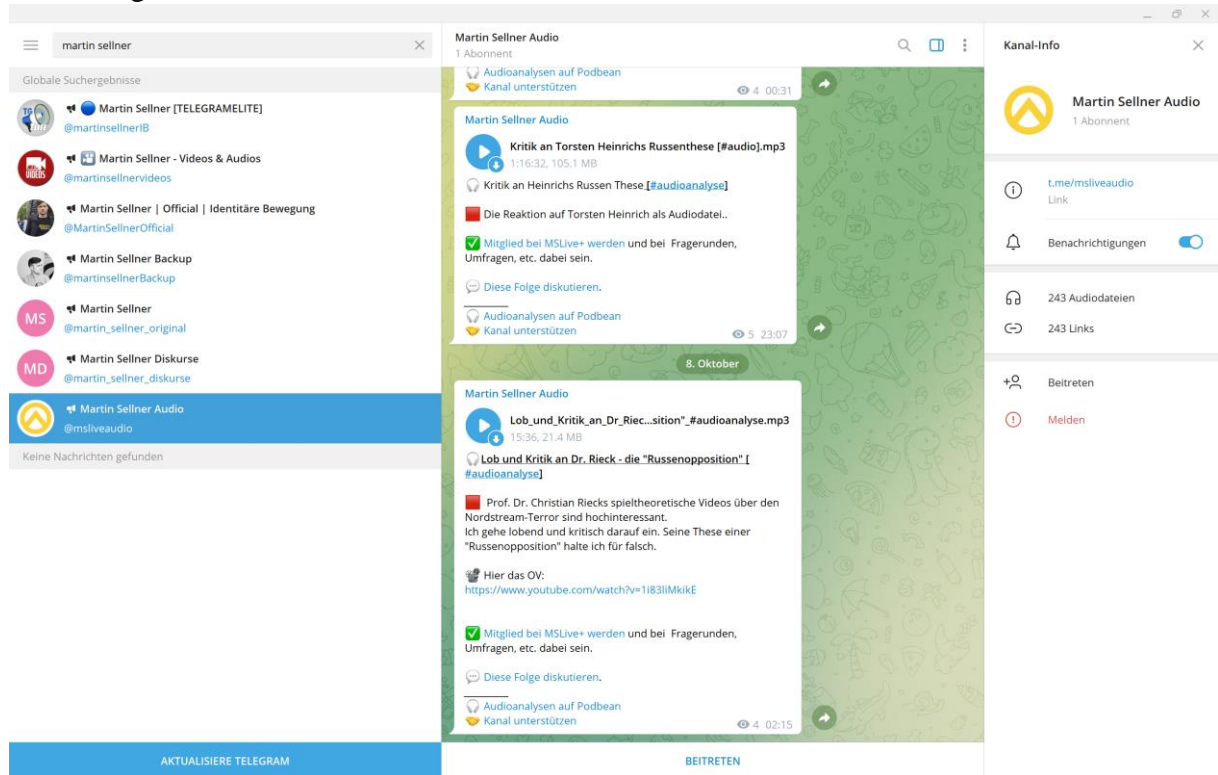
martin sellner

Globale Suchergebnisse

Martin Sellner [TELEGRAMELITE]
@martinsellnerIB

Martin Sellner - Videos & Audios
@martinsellnervideos

Martin Sellner | Official | Identitäre Bewegung
@MartinSellnerOfficial

Martin Sellner Backup
@martinsellnerBackup

MS
Martin Sellner
@martin_sellner_original

MD
Martin Sellner Diskurse
@martin_sellner_diskurse

Martin Sellner Audio
@msliveaudio

Keine Nachrichten gefunden

AKTUALISIERE TELEGRAM

Martin Sellner Audio
1 Abonnent

Audioanalysen auf Podbean
Kanal unterstützen
4 00:31

Martin Sellner Audio
Kritik an Torsten Heinrichs Russenthese [#audio].mp3
1:16:32, 105.1 MB
Kritik an Heinrichs Russen These [#audioanalyse]

Die Reaktion auf Torsten Heinrich als Audiodatei..

Mitglied bei MSLive+ werden und bei Fragerunden, Umfragen, etc. dabei sein.

Diese Folge diskutieren.

Audioanalysen auf Podbean
Kanal unterstützen
5 23:07

8. Oktober

Martin Sellner Audio
Lob_und_Kritik_an_Dr_Riec...sition"_#audioanalyse.mp3
15:36, 21.4 MB
Lob und Kritik an Dr. Rieck - die "Russenopposition" [ #audioanalyse]

Prof. Dr. Christian Riecks spieltheoretische Videos über den Nordstream-Terror sind hochinteressant.
Ich gehe lobend und kritisch darauf ein. Seine These einer "Russenopposition" halte ich für falsch.

Hier das OV:
https://www.youtube.com/watch?v=1i83lIMkikE

Mitglied bei MSLive+ werden und bei Fragerunden, Umfragen, etc. dabei sein.

Diese Folge diskutieren.

Audioanalysen auf Podbean
Kanal unterstützen
4 02:15

BEITRETEN

Kanal-Info

Martin Sellner Audio
1 Abonnent

t.me/msliveaudio
Link

Benachrichtigungen

243 Audiodateien

243 Links

Beitreten

Melden